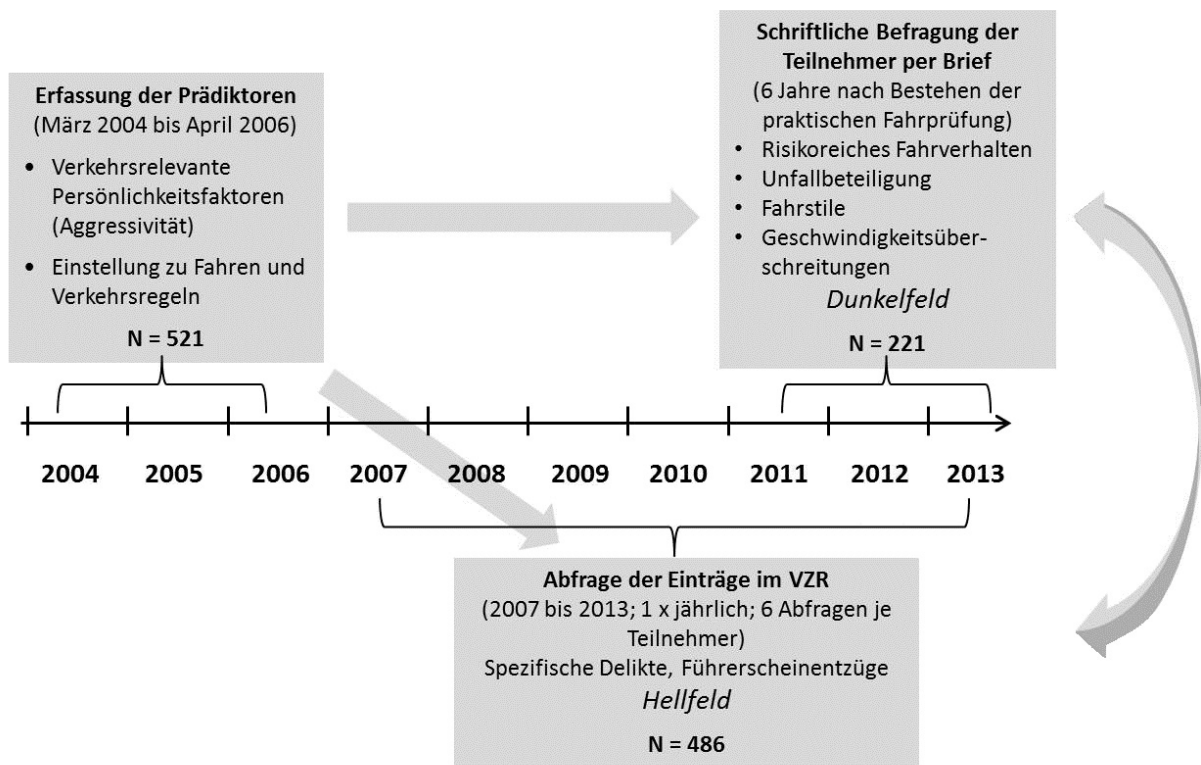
**Erfassung der Prädiktoren**
(März 2004 bis April 2006)

- Verkehrsrelevante Persönlichkeitsfaktoren (Aggressivität)
- Einstellung zu Fahren und Verkehrsregeln

**N = 521**

**Schriftliche Befragung der Teilnehmer per Brief**
(6 Jahre nach Bestehen der praktischen Fahrprüfung)

- Risikoreiches Fahrverhalten
- Unfallbeteiligung
- Fahrstile
- Geschwindigkeitsüberschreitungen

*Dunkelfeld*

**N = 221**

**2004 2005 2006 2007 2008 2009 2010 2011 2012 2013**

**Abfrage der Einträge im VZR**
(2007 bis 2013; 1 x jährlich; 6 Abfragen je Teilnehmer)
Spezifische Delikte, Führerscheinentzüge

*Hellfeld*

**N = 486**